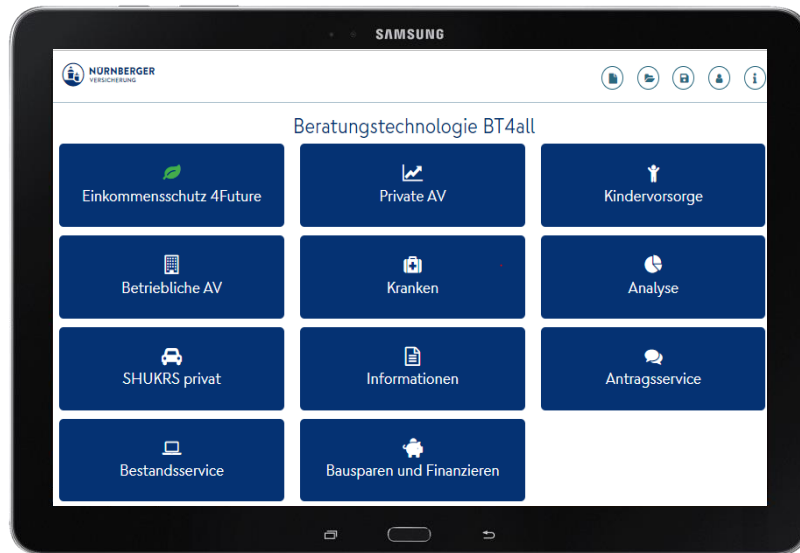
SAMSUNG

NÜRNBERGER VERSICHERUNG

Beratungstechnologie BT4all

Einkommensschutz 4Future

Private AV

Kindervorsorge

Betriebliche AV

Kranken

Analyse

SHUKRS privat

Informationen

Antragsservice

Bestandsservice

Bausparen und Finanzieren